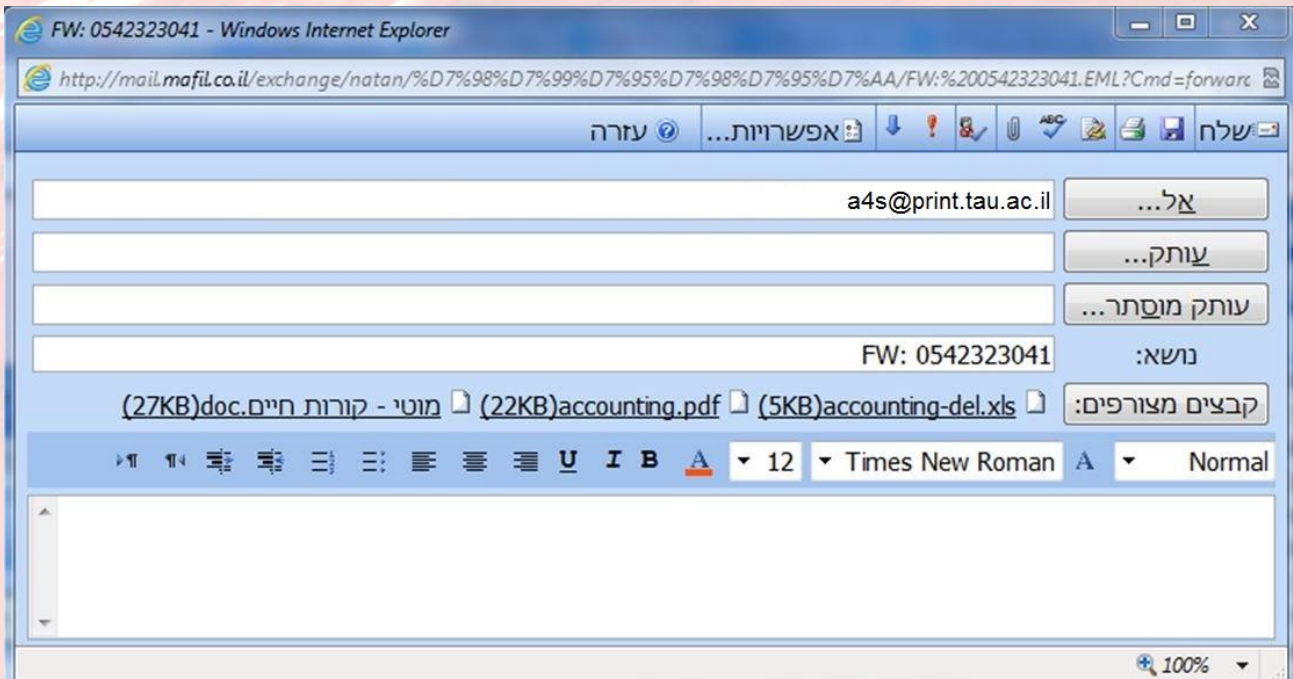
FW: 0542323041 - Windows Internet Explorer

http://mail.mafil.co.il/exchange/natan/%D7%98%D7%99%D7%95%D7%98%D7%95%D7%AA/FW:%200542323041.EML?Cmd=forwarc

שלח אפשרויות... עזרה

אל... a4s@print.tau.ac.il

עותק...

עותק מוסתר...

נושא: FW: 0542323041

קבצים מצורפים: accounting-del.xls(5KB) accounting.pdf(22KB) מוטי - קורות חיים.doc(27KB)

Normal Times New Roman 12 B I U

100%